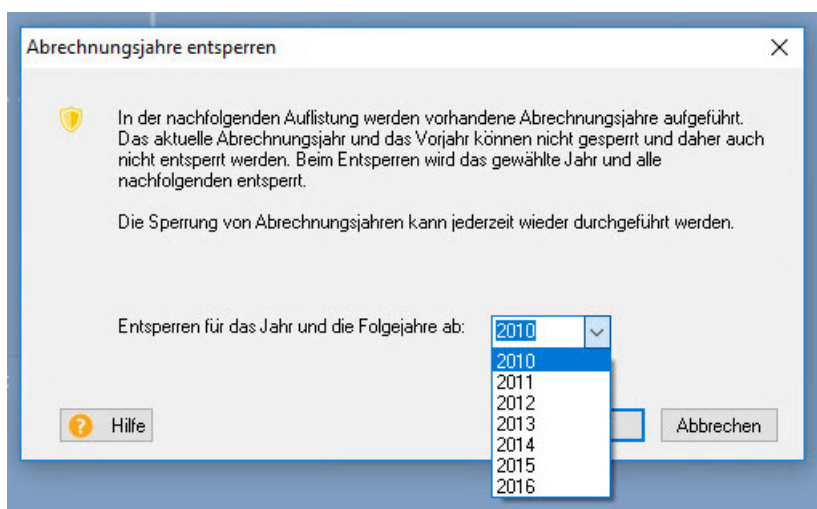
Abrechnungsjahre entsperren

In der nachfolgenden Auflistung werden vorhandene Abrechnungsjahre aufgeführt. Das aktuelle Abrechnungsjahr und das Vorjahr können nicht gesperrt und daher auch nicht entsperrt werden. Beim Entsperren wird das gewählte Jahr und alle nachfolgenden entsperrt.

Die Sperrung von Abrechnungsjahren kann jederzeit wieder durchgeführt werden.

Entsperren für das Jahr und die Folgejahre ab: 2010

2010
2011
2012
2013
2014
2015
2016

Hilfe

Abbrechen